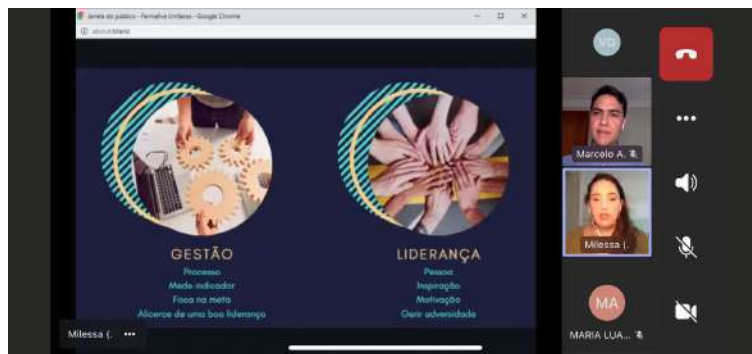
Janela do público - Formativa Unifacex - Google Chrome
about:blank

GESTÃO
Processo
Mede indicador
Foca na meta
Alicerce de uma boa liderança

LIDERANÇA
Pessoa
Inspiração
Motivação
Gerir adversidade

VD
Marcelo A.
Milessa (.
MA
MARIA LUA...
Milessa (.